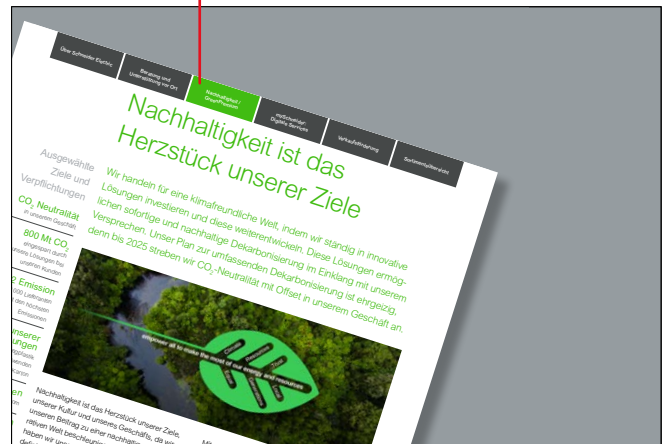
Über Schneider Electric

Beratung und Unterstützung vor Ort

Nachhaltigkeit / GreenPremium

mySchneider Digitale Services

Verkaufsförderung

Sortimentsübersicht

Nachhaltigkeit ist das Herzstück unserer Ziele

Ausgewählte Ziele und Verpflichtungen

$CO_2$ Neutralität
in unserem Geschäft

800 Mt $CO_2$
eingespart durch unsere Lösungen bei unseren Kunden

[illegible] Emission
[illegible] Lieferanten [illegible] den höchsten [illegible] Emissionen

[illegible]nserer
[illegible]ungen

Wir handeln für eine klimafreundliche Welt, indem wir ständig in innovative Lösungen investieren und diese weiterentwickeln. Diese Lösungen ermöglichen sofortige und nachhaltige Dekarbonisierung im Einklang mit unserem Versprechen. Unser Plan zur umfassenden Dekarbonisierung ist ehrgeizig, denn bis 2025 streben wir $CO_2$-Neutralität mit Offset in unserem Geschäft an.

empower all to make the most of our energy and resources

Nachhaltigkeit ist das Herzstück unserer Ziele, unserer Kultur und unseres Geschäfts, da wir unseren Beitrag zu einer nachhaltig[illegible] fairen Welt beschleunig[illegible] haben wir uns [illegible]